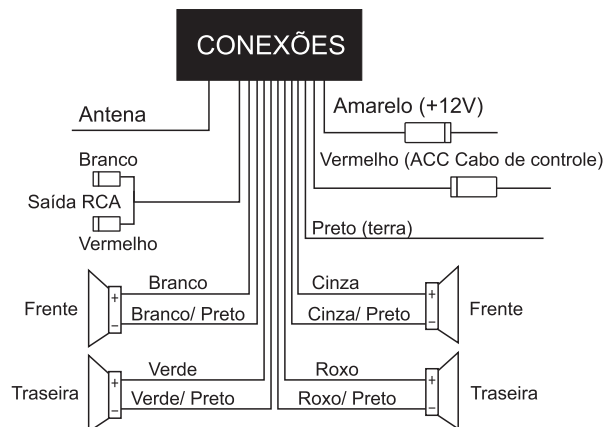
CONEXÕES

Antena

Amarelo (+12V)

Vermelho (ACC Cabo de controle)

Branco

Saída RCA

Vermelho

Preto (terra)

Frente

Branco

+

−

Branco/ Preto

Cinza

+

−

Cinza/ Preto

Frente

Traseira

Verde

+

−

Verde/ Preto

Roxo

+

−

Roxo/ Preto

Traseira